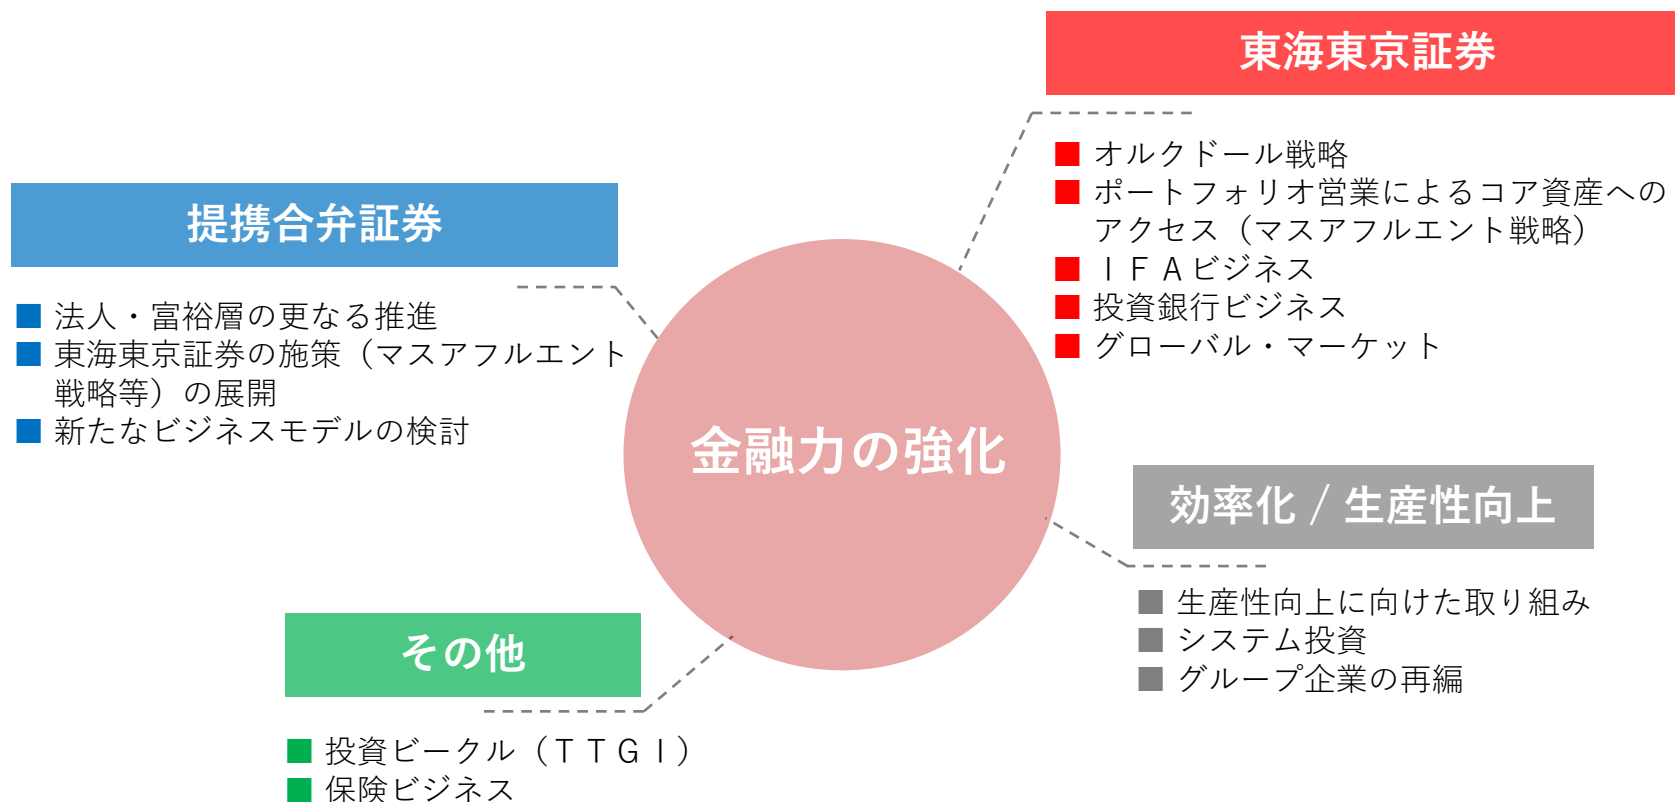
東海東京証券

■ オルクドール戦略
■ ポートフォリオ営業によるコア資産へのアクセス（マスアフルエント戦略）
■ ＩＦＡビジネス
■ 投資銀行ビジネス
■ グローバル・マーケット

提携合弁証券

■ 法人・富裕層の更なる推進
■ 東海東京証券の施策（マスアフルエント戦略等）の展開
■ 新たなビジネスモデルの検討

金融力の強化

効率化／生産性向上

■ 生産性向上に向けた取り組み
■ システム投資
■ グループ企業の再編

その他

■ 投資ビークル（ＴＴＧＩ）
■ 保険ビジネス